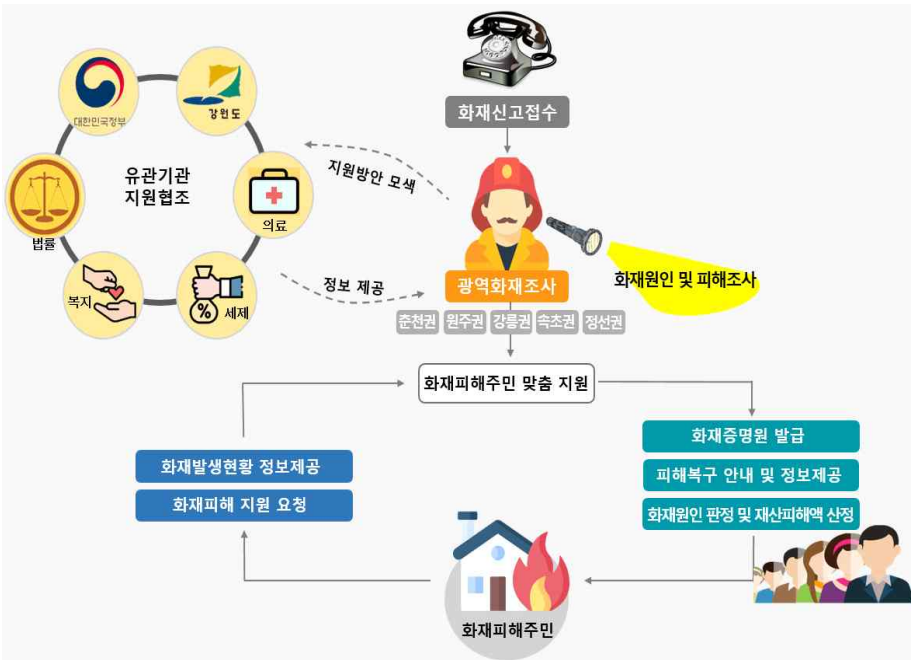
화재신고접수

대한민국정부

강원도

유관기관 지원협조

의료

법률

복지

세제

지원방안 모색

정보 제공

광역화재조사

화재원인 및 피해조사

춘천권 원주권 강릉권 속초권 정선권

화재피해주민 맞춤 지원

화재증명원 발급

피해복구 안내 및 정보제공

화재원인 판정 및 재산피해액 산정

화재발생현황 정보제공

화재피해 지원 요청

화재피해주민